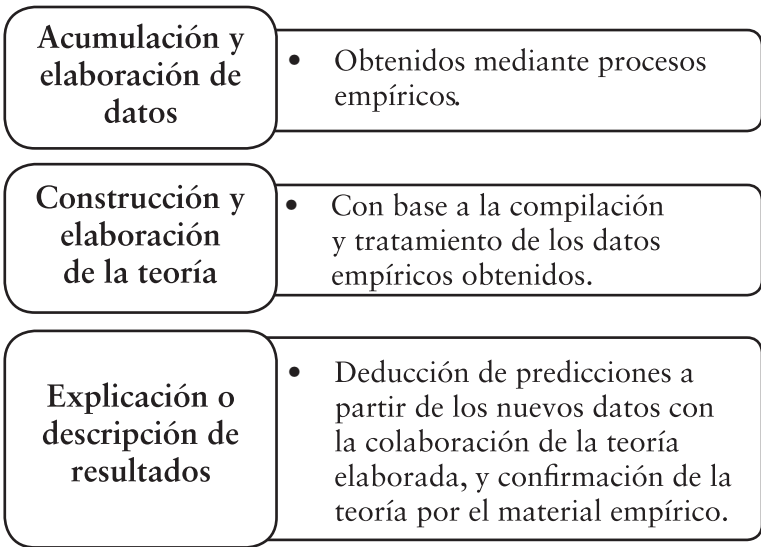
Acumulación y elaboración de datos

• Obtenidos mediante procesos empíricos.

Construcción y elaboración de la teoría

• Con base a la compilación y tratamiento de los datos empíricos obtenidos.

Explicación o descripción de resultados

• Deducción de predicciones a partir de los nuevos datos con la colaboración de la teoría elaborada, y confirmación de la teoría por el material empírico.